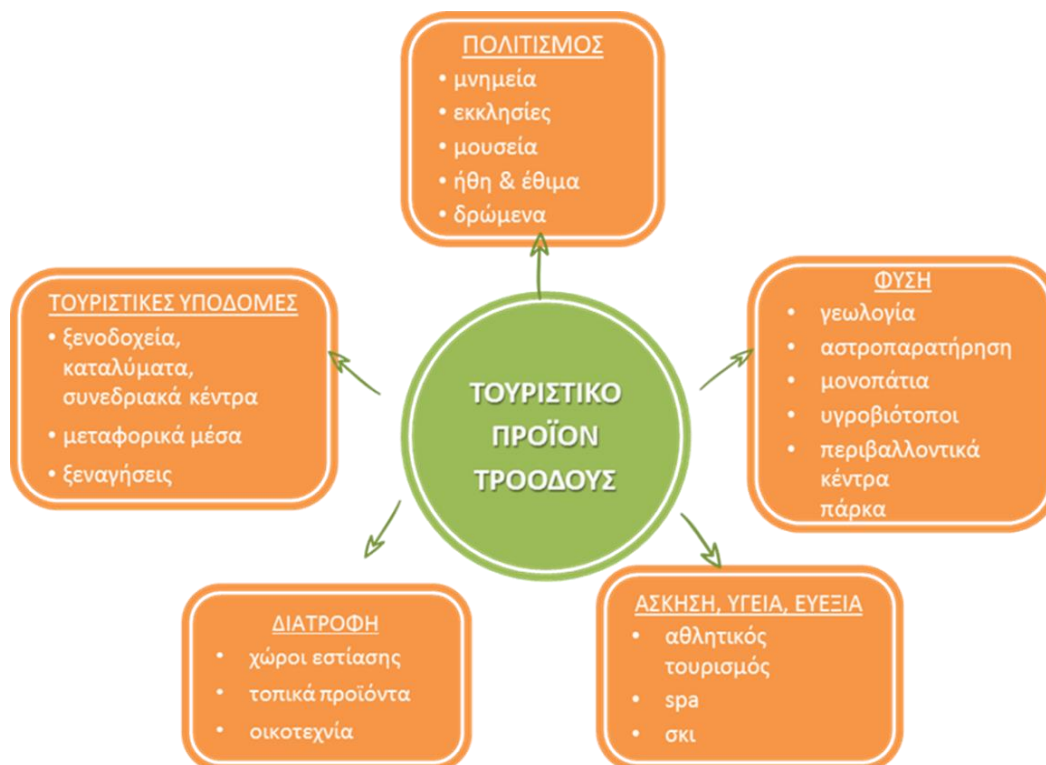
ΠΟΛΙΤΙΣΜΟΣ
• μνημεία
• εκκλησίες
• μουσεία
• ήθη & έθιμα
• δρώμενα

ΤΟΥΡΙΣΤΙΚΕΣ ΥΠΟΔΟΜΕΣ
• ξενοδοχεία, καταλύματα, συνεδριακά κέντρα
• μεταφορικά μέσα
• ξεναγήσεις

ΤΟΥΡΙΣΤΙΚΟ ΠΡΟΪΟΝ ΤΡΟΟΔΟΥΣ

ΦΥΣΗ
• γεωλογία
• αστροπαρατήρηση
• μονοπάτια
• υγροβιότοποι
• περιβαλλοντικά κέντρα πάρκα

ΔΙΑΤΡΟΦΗ
• χώροι εστίασης
• τοπικά προϊόντα
• οικοτεχνία

ΑΣΚΗΣΗ, ΥΓΕΙΑ, ΕΥΕΞΙΑ
• αθλητικός τουρισμός
• spa
• σκι